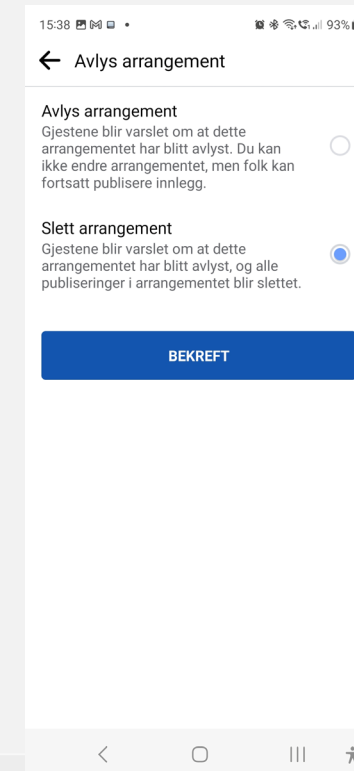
15:38 93%

Avlys arrangement

Avlys arrangement
Gjestene blir varslet om at dette arrangementet har blitt avlyst. Du kan ikke endre arrangementet, men folk kan fortsatt publisere innlegg.

Slett arrangement
Gjestene blir varslet om at dette arrangementet har blitt avlyst, og alle publiseringer i arrangementet blir slettet.

BEKREFT